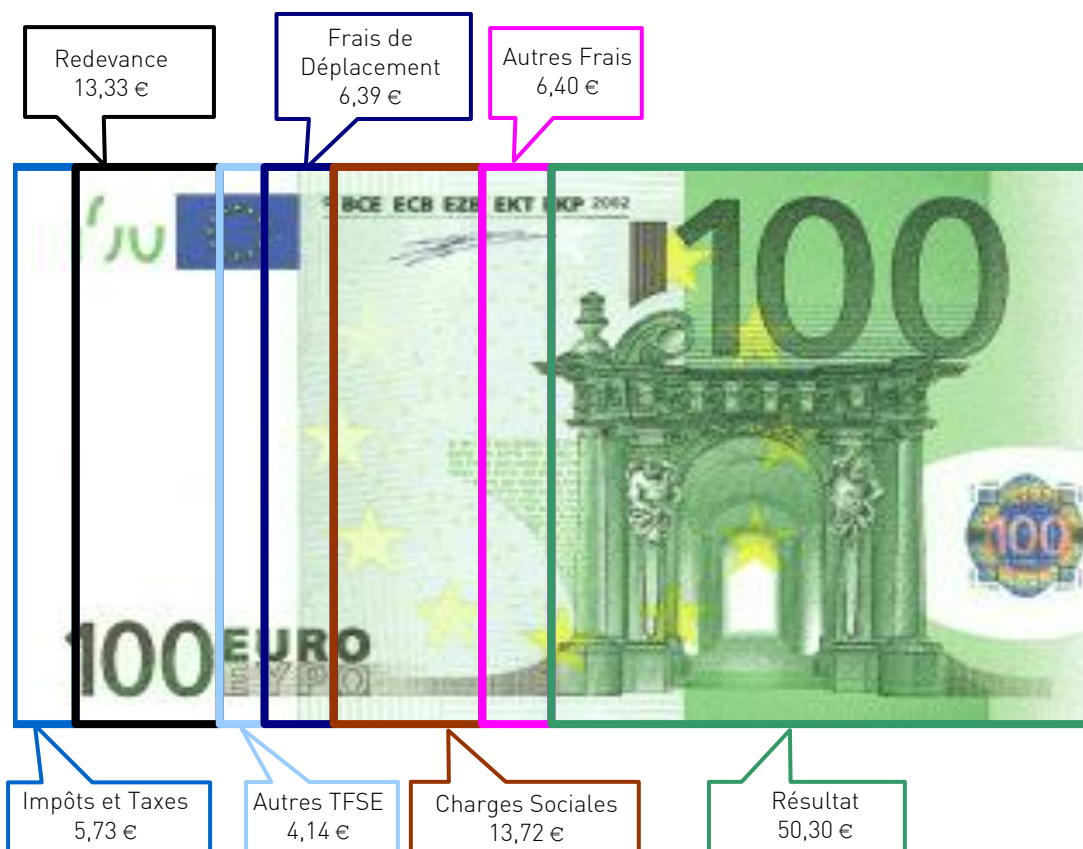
Redevance
13,33 €

Frais de Déplacement
6,39 €

Autres Frais
6,40 €

BCE ECB EZB EKT EKP 2002

100

100 EURO ΕΥΡΩ

100

Impôts et Taxes
5,73 €

Autres TFSE
4,14 €

Charges Sociales
13,72 €

Résultat
50,30 €